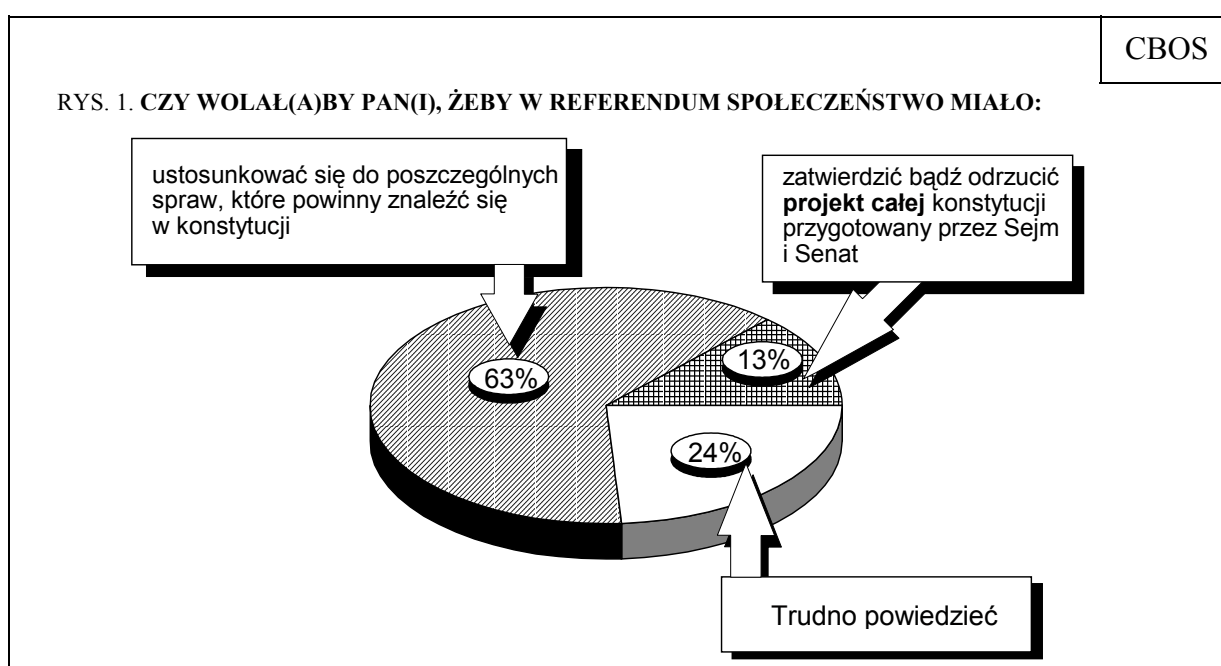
CBOS

RYS. 1. **CZY WOLAŁ(A)BY PAN(I), ŻEBY W REFERENDUM SPOŁECZEŃSTWO MIAŁO:**

ustosunkować się do poszczególnych spraw, które powinny znaleźć się w konstytucji

zatwierdzić bądź odrzucić **projekt całej** konstytucji przygotowany przez Sejm i Senat

63%

13%

24%

Trudno powiedzieć